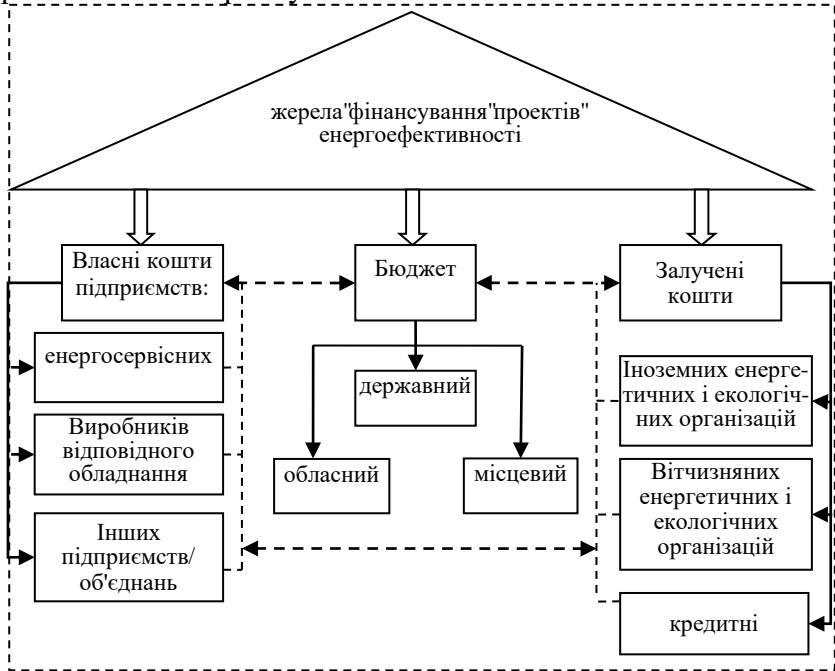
жерела"фінансування"проектів" енергоефективності

Власні кошти підприємств:

Бюджет

Залучені кошти

енергосервісних

Виробників відповідного обладнання

Інших підприємств/ об'єднань

державний

обласний

місцевий

Іноземних енергетичних і екологічних організацій

Вітчизняних енергетичних і екологічних організацій

кредитні